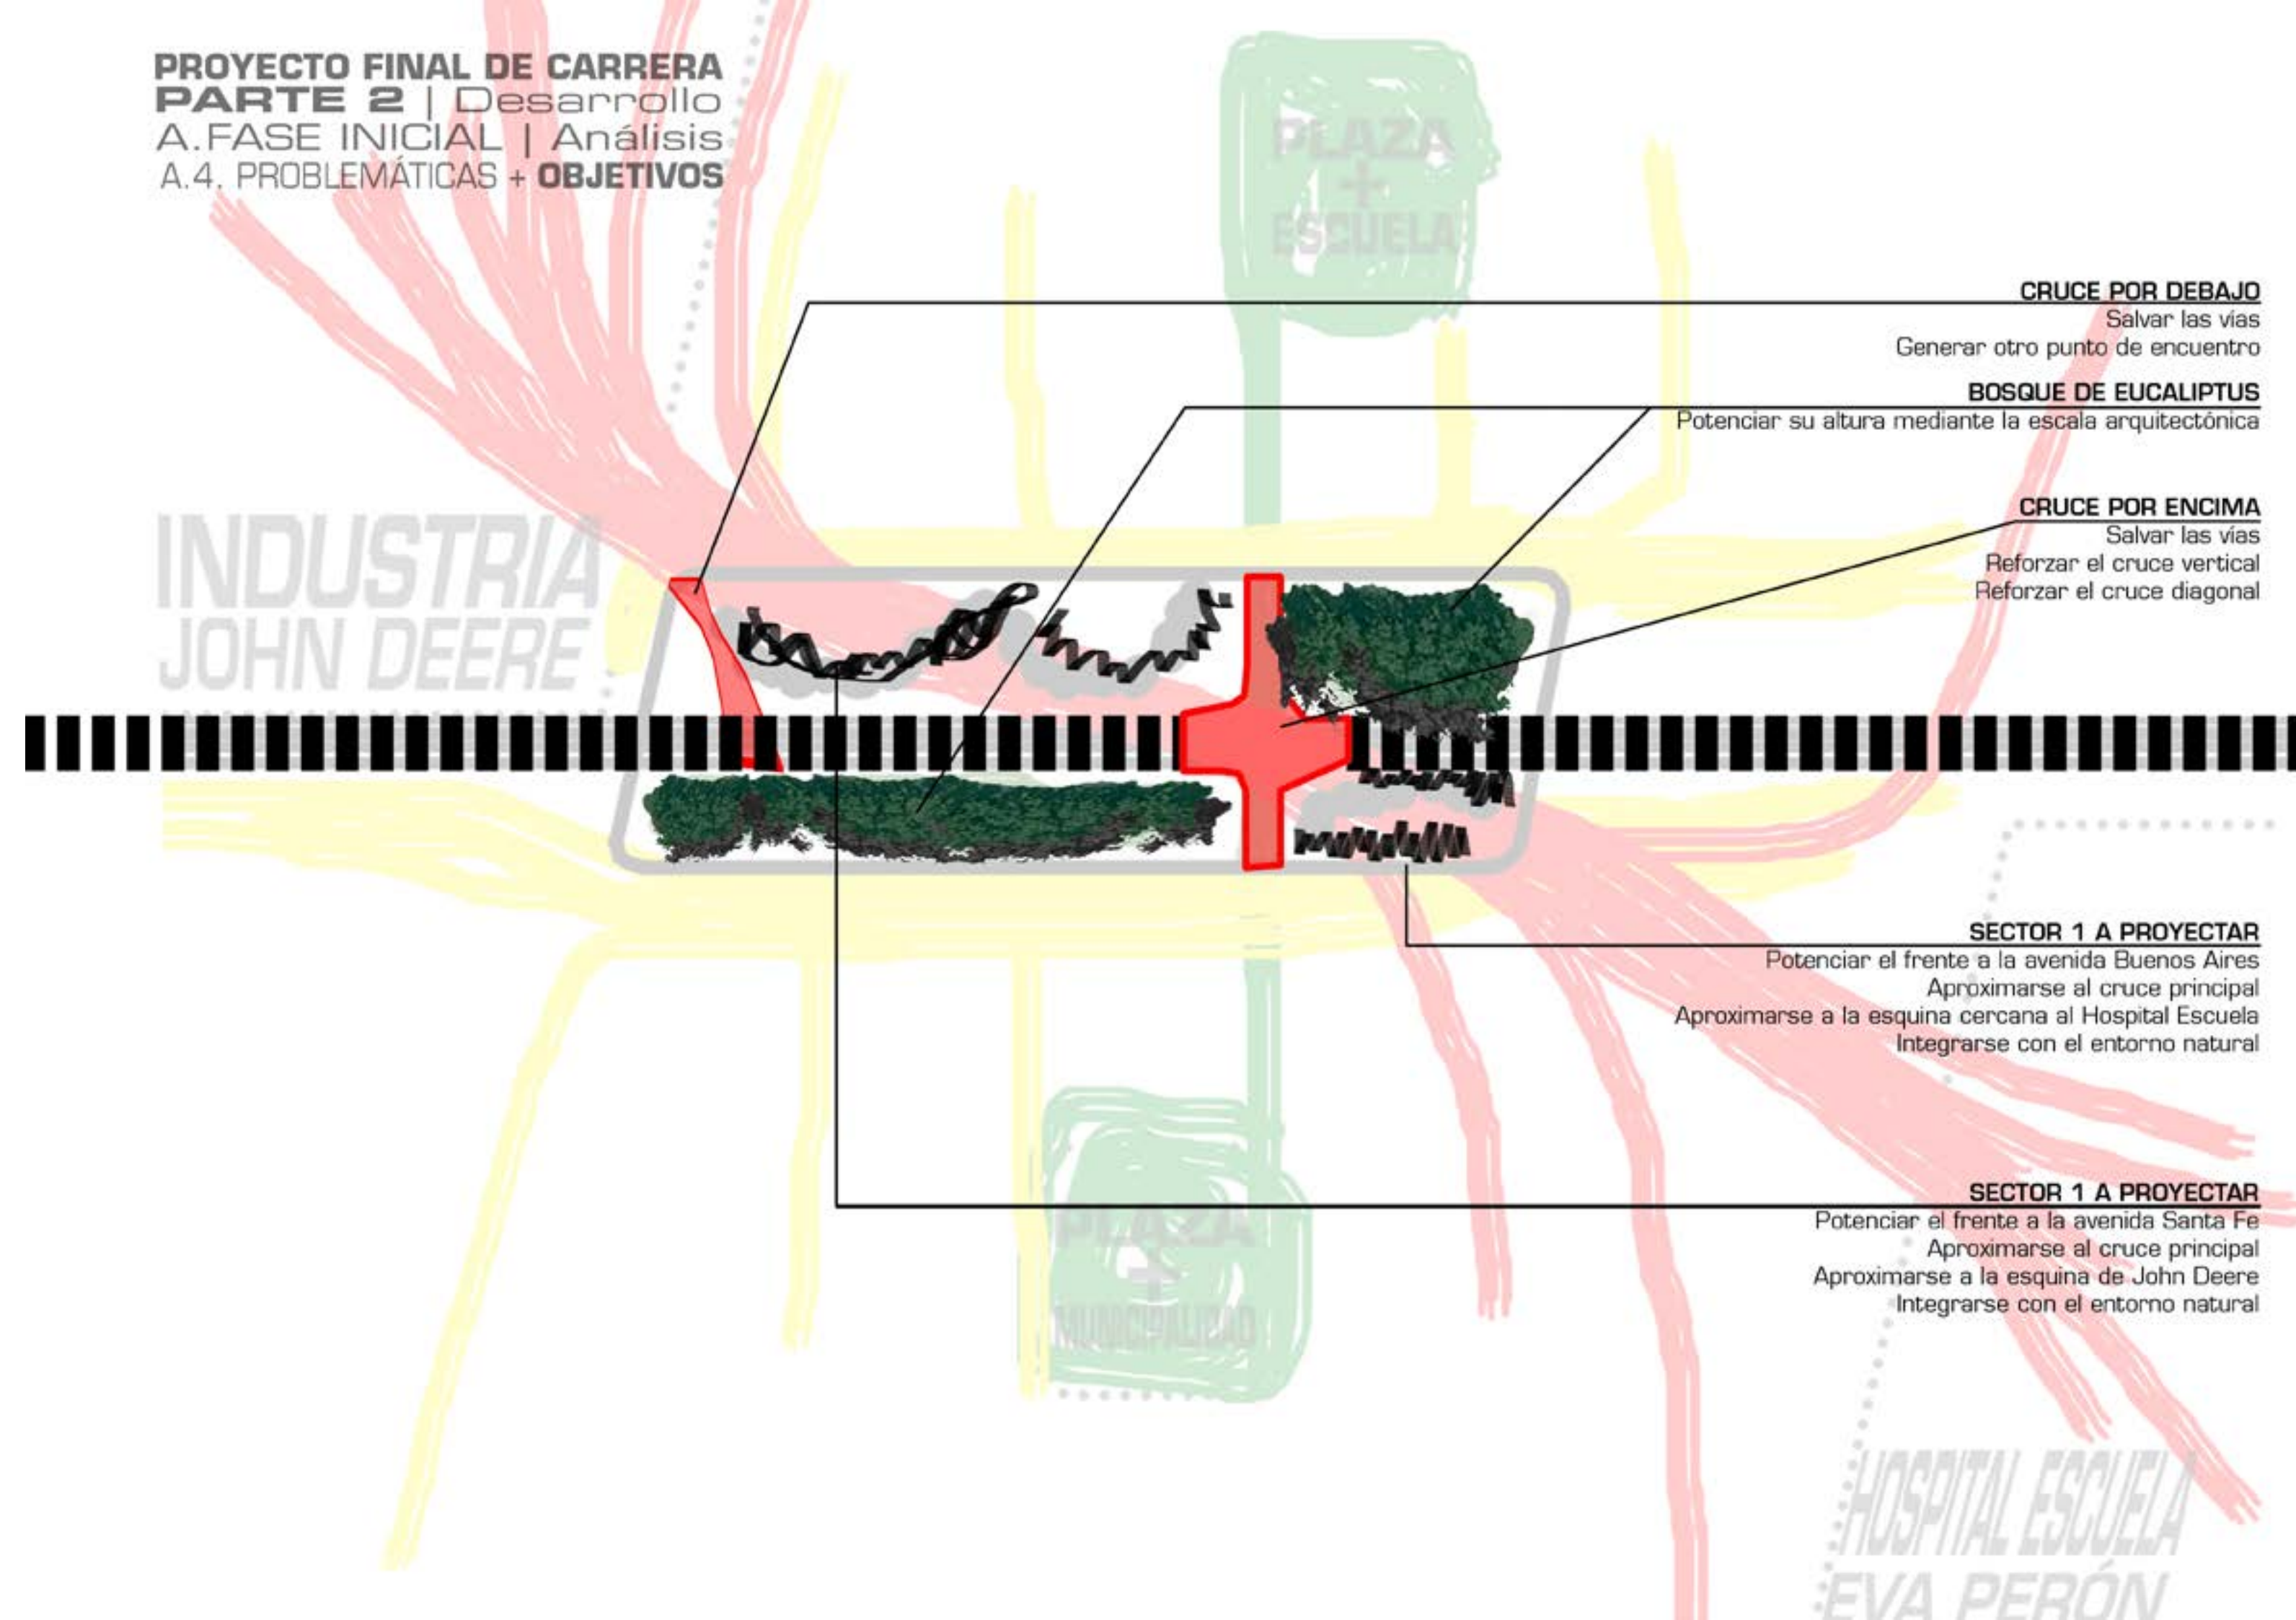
PROYECTO FINAL DE CARRERA
PARTE 2 | Desarrollo
A.FASE INICIAL | Análisis
A.4. PROBLEMÁTICAS + OBJETIVOS

PLAZA
+
ESCUELA

CRUCE POR DEBAJO
Salvar las vías
Generar otro punto de encuentro

BOSQUE DE EUCALIPTUS
Potenciar su altura mediante la escala arquitectónica

INDUSTRIA
JOHN DEERE

CRUCE POR ENCIMA
Salvar las vías
Reforzar el cruce vertical
Reforzar el cruce diagonal

SECTOR 1 A PROYECTAR
Potenciar el frente a la avenida Buenos Aires
Aproximarse al cruce principal
Aproximarse a la esquina cercana al Hospital Escuela
Integrarse con el entorno natural

SECTOR 1 A PROYECTAR
Potenciar el frente a la avenida Santa Fe
Aproximarse al cruce principal
Aproximarse a la esquina de John Deere
Integrarse con el entorno natural

PLAZA
+
MUNICIPALIDAD

HOSPITAL ESCUELA
EVA PERÓN